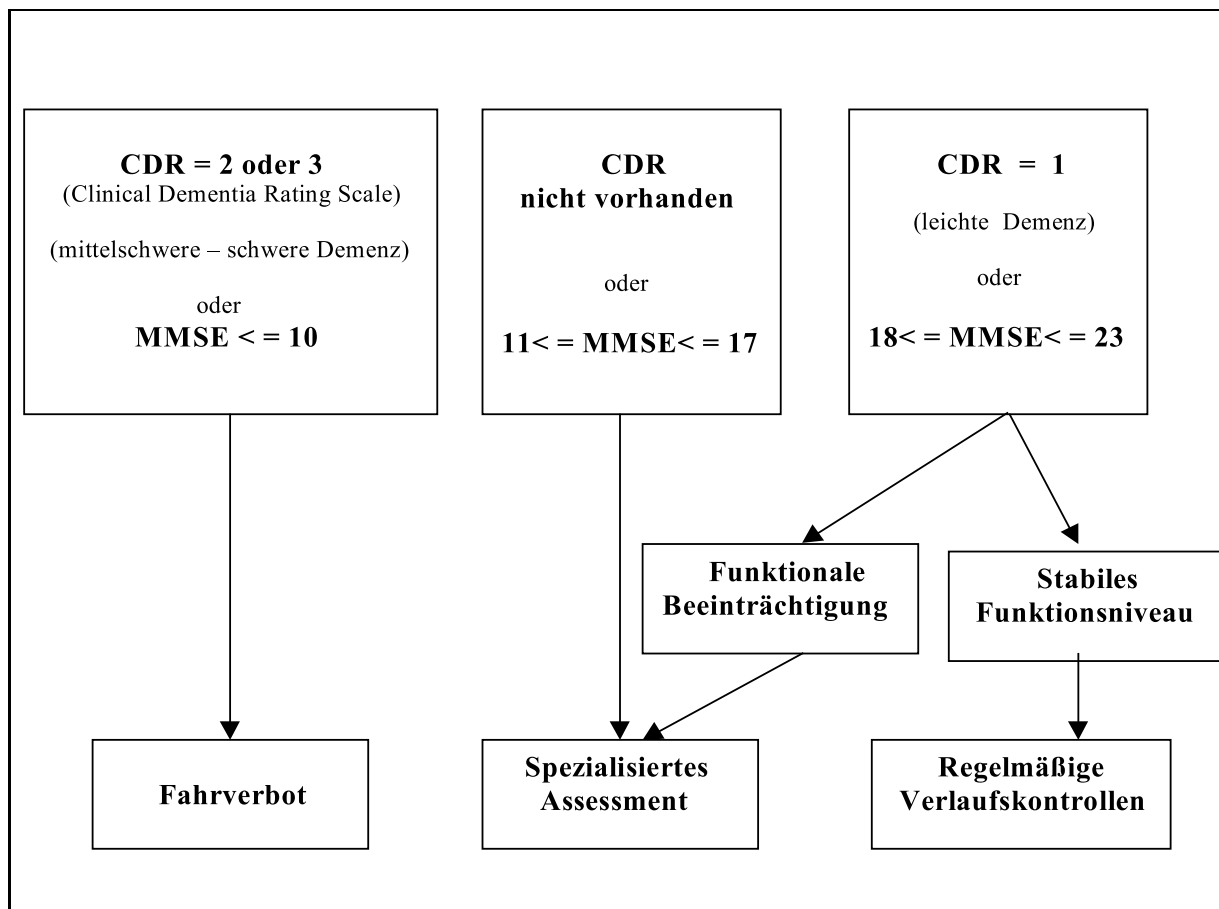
**CDR = 2 oder 3**
(Clinical Dementia Rating Scale)

(mittelschwere – schwere Demenz)

oder
**MMSE < = 10**

**CDR nicht vorhanden**

oder

**11< = MMSE< = 17**

**CDR = 1**

(leichte Demenz)

oder

**18< = MMSE< = 23**

**Funktionale Beeinträchtigung**

**Stabiles Funktionsniveau**

**Fahrverbot**

**Spezialisiertes Assessment**

**Regelmäßige Verlaufskontrollen**